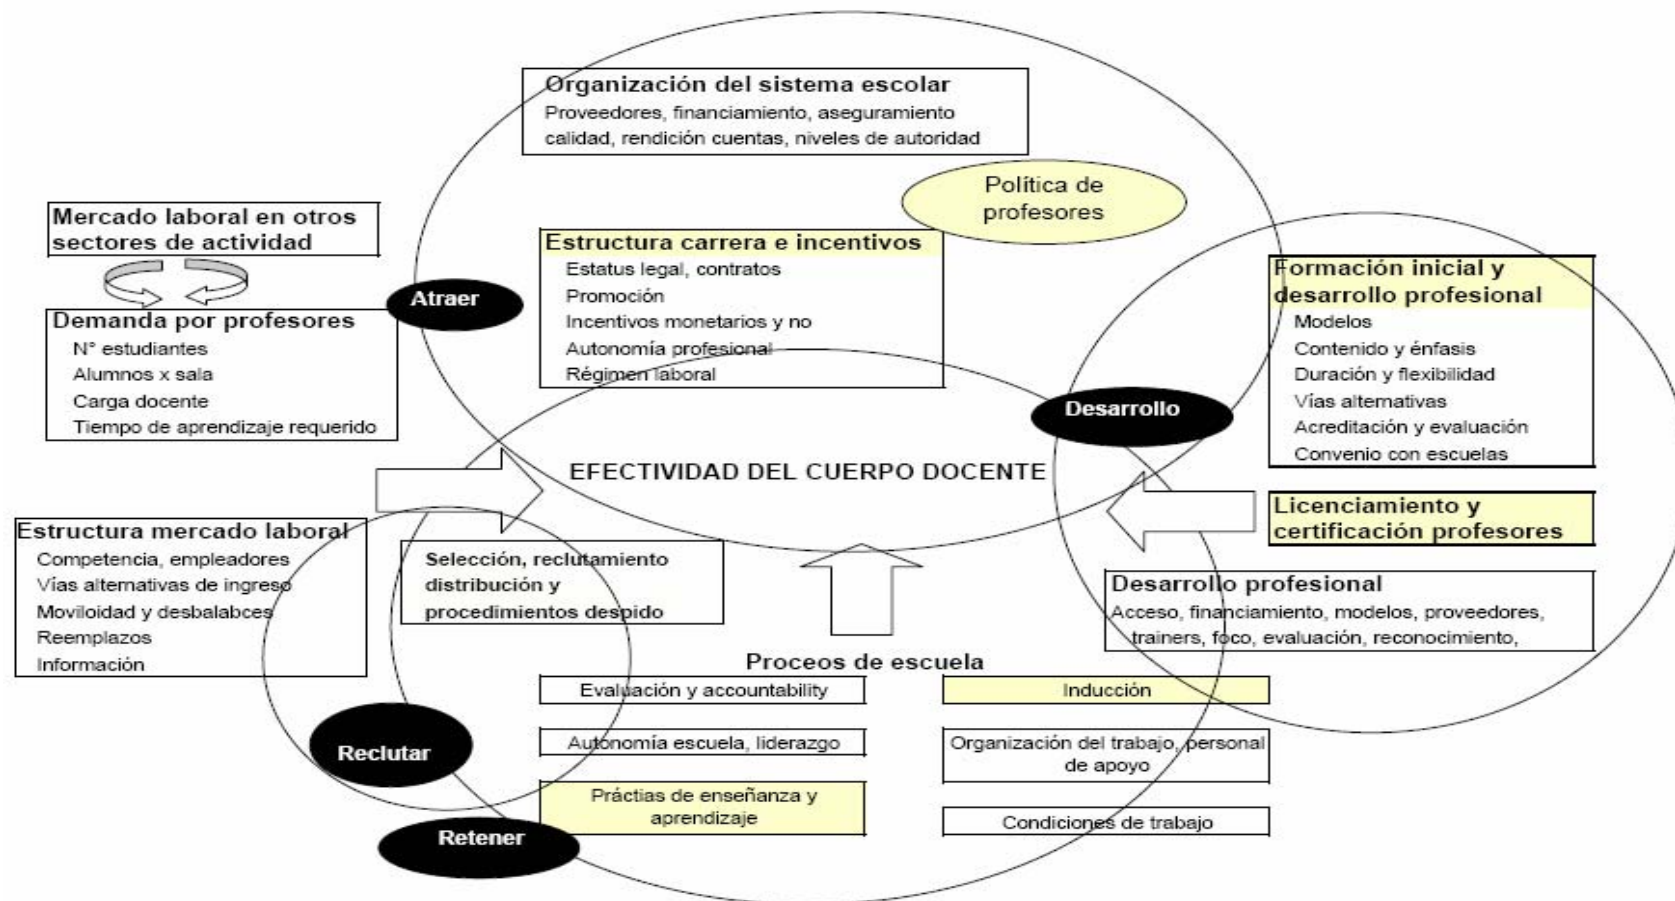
Organización del sistema escolar
Proveedores, financiamiento, aseguramiento calidad, rendición cuentas, niveles de autoridad

Política de profesores

Mercado laboral en otros sectores de actividad

Demanda por profesores
N° estudiantes
Alumnos x sala
Carga docente
Tiempo de aprendizaje requerido

Atraer

Estructura carrera e incentivos
Estatus legal, contratos
Promoción
Incentivos monetarios y no
Autonomía profesional
Régimen laboral

Formación inicial y desarrollo profesional
Modelos
Contenido y énfasis
Duración y flexibilidad
Vías alternativas
Acreditación y evaluación
Convenio con escuelas

Desarrollo

EFECTIVIDAD DEL CUERPO DOCENTE

Licenciamiento y certificación profesores

Estructura mercado laboral
Competencia, empleadores
Vías alternativas de ingreso
Moviloidad y desbalabces
Reemplazos
Información

Selección, reclutamiento distribución y procedimientos despido

Desarrollo profesional
Acceso, financiamiento, modelos, proveedores, trainers, foco, evaluación, reconocimiento,

Proceos de escuela
Evaluación y accountability
Inducción
Autonomía escuela, liderazgo
Organización del trabajo, personal de apoyo
Prácticas de enseñanza y aprendizaje
Condiciones de trabajo

Reclutar

Retener